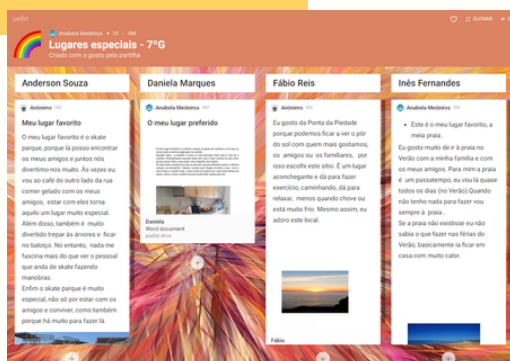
padlet

Anabela Medeiros • 10 • 4M

CLONAR

Lugares especiais - 7ºG

Criado com o gosto pela partilha

Anderson Souza

Anónimo 4M

Meu lugar favorito

O meu lugar favorito é o skate parque, porque lá posso encontrar os meus amigos e juntos nós divertimo-nos muito. Às vezes eu vou ao café do outro lado da rua comer gelado com os meus amigos, estar com eles torna aquilo um lugar muito especial. Além disso, também é muito divertido trepar às árvores e ficar no baloiço. No entanto, nada me fascina mais do que ver o pessoal que anda de skate fazendo manobras.
Enfim o skate parque é muito especial, não só por estar com os amigos e conviver, como também porque há muito para fazer lá.

Daniela Marques

Anabela Medeiros 4M

O meu lugar preferido

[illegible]

Daniela
Word document
padlet drive

Fábio Reis

Anónimo 4M

Eu gosto da Ponta da Piedade porque podemos ficar a ver o pôr do sol com quem mais gostamos, os amigos ou os familiares, por isso escolhi este sítio. É um lugar aconchegante e dá para fazer exercício, caminhando, dá para relaxar, menos quando chove ou está muito frio. Mesmo assim, eu adoro este local.

Fábio

Inês Fernandes

Anabela Medeiros 4M

• Este é o meu lugar favorito, a meia praia .

Eu gosto muito de ir à praia no Verão com a minha família e com os meus amigos. Para mim a praia é um passatempo, eu vou lá quase todos os dias (no Verão) Quando não tenho nada para fazer vou sempre à praia .
Se a praia não existisse eu não sabia o que fazer nas férias do Verão, basicamente la ficar em casa com muito calor.